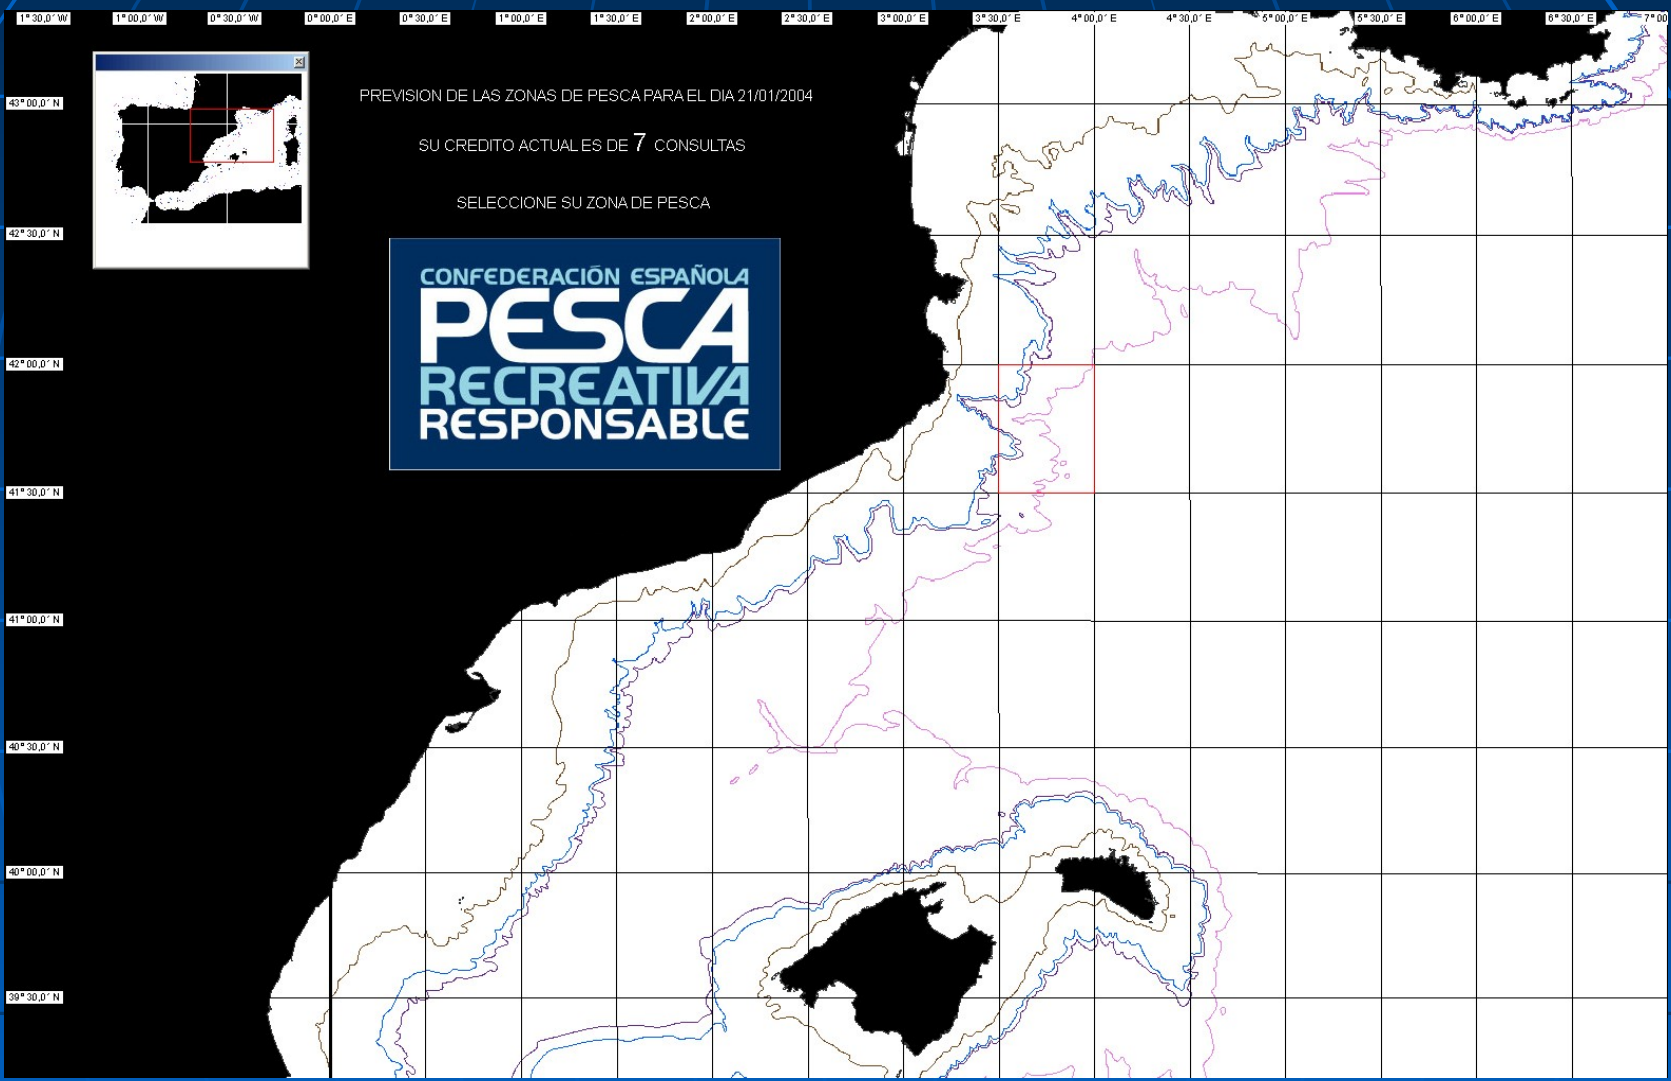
1° 30,0´ W 1° 00,0´ W 0° 30,0´ W 0° 00,0´ E 0° 30,0´ E 1° 00,0´ E 1° 30,0´ E 2° 00,0´ E 2° 30,0´ E 3° 00,0´ E 3° 30,0´ E 4° 00,0´ E 4° 30,0´ E 5° 00,0´ E 5° 30,0´ E 6° 00,0´ E 6° 30,0´ E 7° 00

43° 00,0´ N

PREVISION DE LAS ZONAS DE PESCA PARA EL DIA 21/01/2004

SU CREDITO ACTUAL ES DE 7 CONSULTAS

SELECCIONE SU ZONA DE PESCA

42° 30,0´ N

CONFEDERACIÓN ESPAÑOLA
PESCA
RECREATIVA
RESPONSABLE

42° 00,0´ N

41° 30,0´ N

41° 00,0´ N

40° 30,0´ N

40° 00,0´ N

39° 30,0´ N